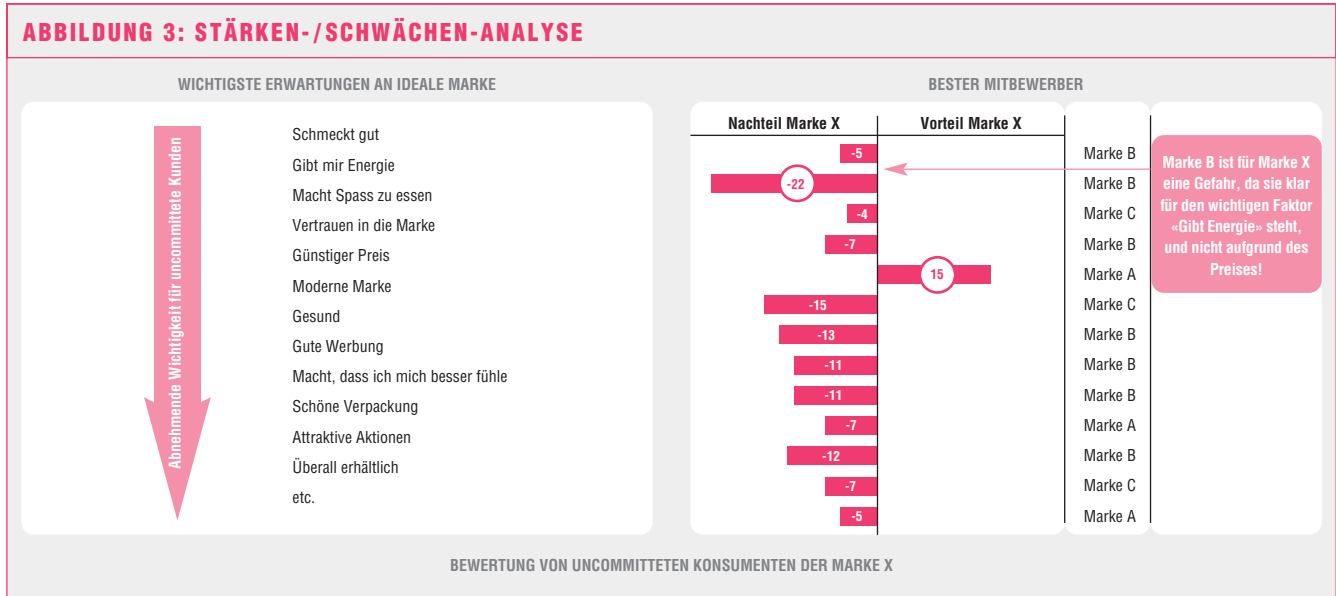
ABBILDUNG 3: STÄRKEN-/SCHWÄCHEN-ANALYSE

WICHTIGSTE ERWARTUNGEN AN IDEALE MARKE

Abnehmende Wichtigkeit für uncommittete Kunden

Schmeckt gut
Gibt mir Energie
Macht Spass zu essen
Vertrauen in die Marke
Günstiger Preis
Moderne Marke
Gesund
Gute Werbung
Macht, dass ich mich besser fühle
Schöne Verpackung
Attraktive Aktionen
Überall erhältlich
etc.

BESTER MITBEWERBER

| Nachteil Marke X | Vorteil Marke X | |
|---|---|---|
| -5 | | Marke B |
| -22 | | Marke B |
| -4 | | Marke C |
| -7 | | Marke B |
| | 15 | Marke A |
| -15 | | Marke C |
| -13 | | Marke B |
| -11 | | Marke B |
| -11 | | Marke B |
| -7 | | Marke A |
| -12 | | Marke B |
| -7 | | Marke C |
| -5 | | Marke A |

Marke B ist für Marke X eine Gefahr, da sie klar für den wichtigen Faktor «Gibt Energie» steht, und nicht aufgrund des Preises!

BEWERTUNG VON UNCOMMITTETEN KONSUMENTEN DER MARKE X